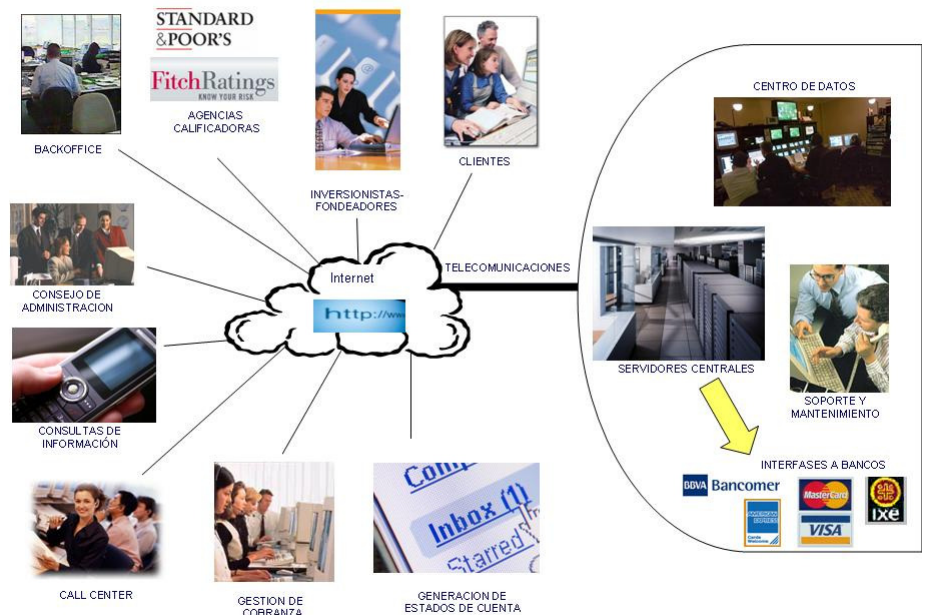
STANDARD
&POOR'S

FitchRatings
KNOW YOUR RISK

AGENCIAS CALIFICADORAS

BACKOFFICE

INVERSIONISTAS-FONDEADORES

CLIENTES

CENTRO DE DATOS

Internet

http://ww

TELECOMUNICACIONES

CONSEJO DE ADMINISTRACION

SERVIDORES CENTRALES

SOPORTE Y MANTENIMIENTO

CONSULTAS DE INFORMACIÓN

INTERFASES A BANCOS

BBVA Bancomer

MasterCard

AMERICAN EXPRESS

VISA

ixe

Comp

Inbox (1)

Starred

CALL CENTER

GESTION DE COBRANZA

GENERACION DE ESTADOS DE CUENTA